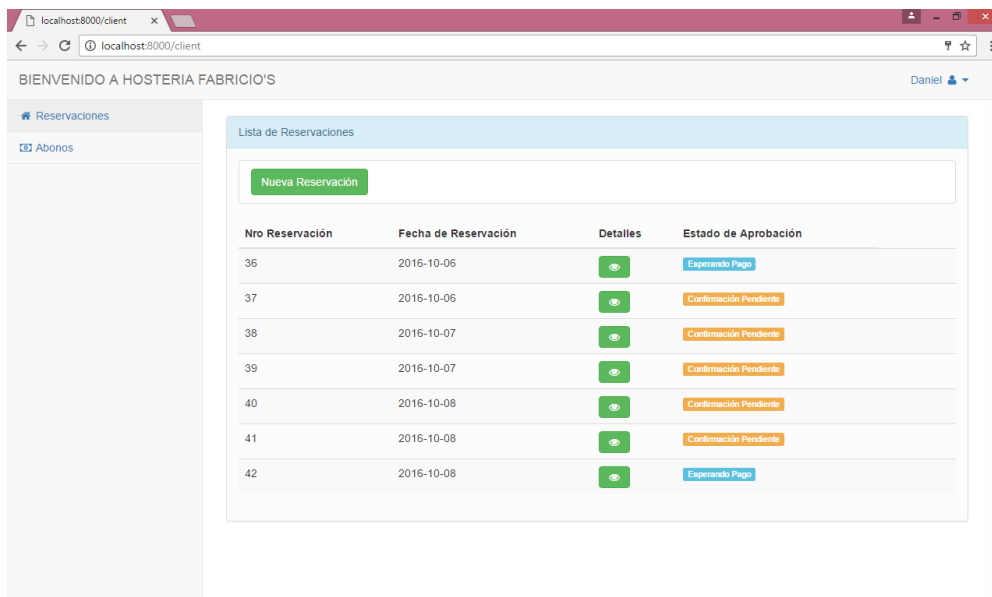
localhost:8000/client ×

localhost:8000/client

BIENVENIDO A HOSTERIA FABRICIO'S

Daniel

Reservaciones

Abonos

Lista de Reservaciones

Nueva Reservación

| Nro Reservación | Fecha de Reservación | Detalles | Estado de Aprobación |
|---|---|---|---|
| 36 | 2016-10-06 | | Esperando Pago |
| 37 | 2016-10-06 | | Confirmación Pendiente |
| 38 | 2016-10-07 | | Confirmación Pendiente |
| 39 | 2016-10-07 | | Confirmación Pendiente |
| 40 | 2016-10-08 | | Confirmación Pendiente |
| 41 | 2016-10-08 | | Confirmación Pendiente |
| 42 | 2016-10-08 | | Esperando Pago |